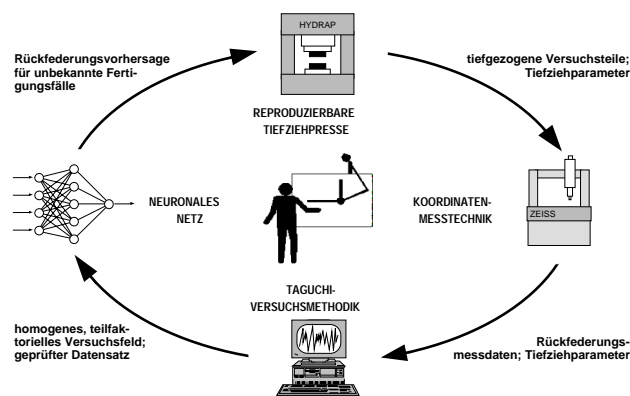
HYDRAP

Rückfederungsvorhersage für unbekannte Fertigungsfälle

tiefgezogene Versuchsteile; Tiefziehparameter

REPRODUZIERBARE TIEFZIEHPRESSE

NEURONALES NETZ

KOORDINATEN-MESSTECHNIK

ZEISS

TAGUCHI-VERSUCHSMETHODIK

homogenes, teilfaktorielles Versuchsfeld; geprüfter Datensatz

Rückfederungsmessdaten; Tiefziehparameter